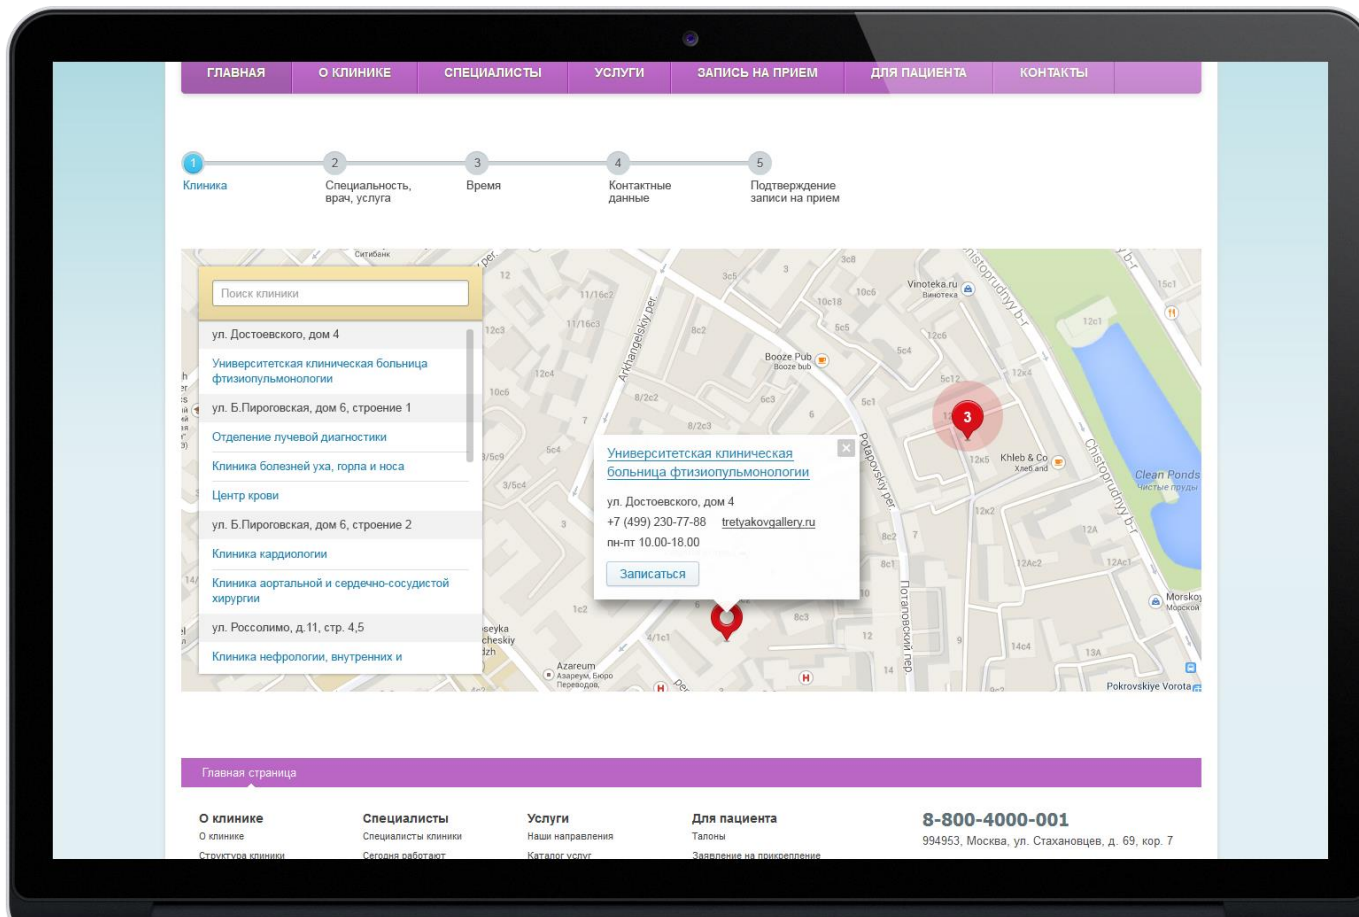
ГЛАВНАЯ | О КЛИНИКЕ | СПЕЦИАЛИСТЫ | УСЛУГИ | ЗАПИСЬ НА ПРИЕМ | ДЛЯ ПАЦИЕНТА | КОНТАКТЫ

1 Клиника
2 Специальность, врач, услуга
3 Время
4 Контактные данные
5 Подтверждение записи на прием

Поиск клиники

ул. Достоевского, дом 4
Университетская клиническая больница фтизиопульмонологии
ул. Б.Пироговская, дом 6, строение 1
Отделение лучевой диагностики
Клиника болезней уха, горла и носа
Центр крови
ул. Б.Пироговская, дом 6, строение 2
Клиника кардиологии
Клиника аортальной и сердечно-сосудистой хирургии
ул. Россолимо, д.11, стр. 4,5
Клиника нефрологии, внутренних и

Университетская клиническая больница фтизиопульмонологии
ул. Достоевского, дом 4
+7 (499) 230-77-88 tretyakovgallery.ru
пн-пт 10.00-18.00
Записаться

Ситибанк
Arkhangelsky per
Booze Pub
Booze bub
Vinoteka.ru
Винотека
Chistoprudnyy b-r
Potapovskiy per
Потаповский пер
Khleb & Co
Хлеб and
Clean Ponds
Чистые пруды
Morskoy
Морской
Azareum
Азареум, Бюро Переводов
Pokrovskiye Vorota
3

Главная страница

О клинике
О клинике
Структура клиники

Специалисты
Специалисты клиники
Сегодня работают

Услуги
Наши направления
Каталог услуг

Для пациента
Талоны
Заявление на прикрепление

8-800-4000-001
994953, Москва, ул. Стахановцев, д. 69, кор. 7